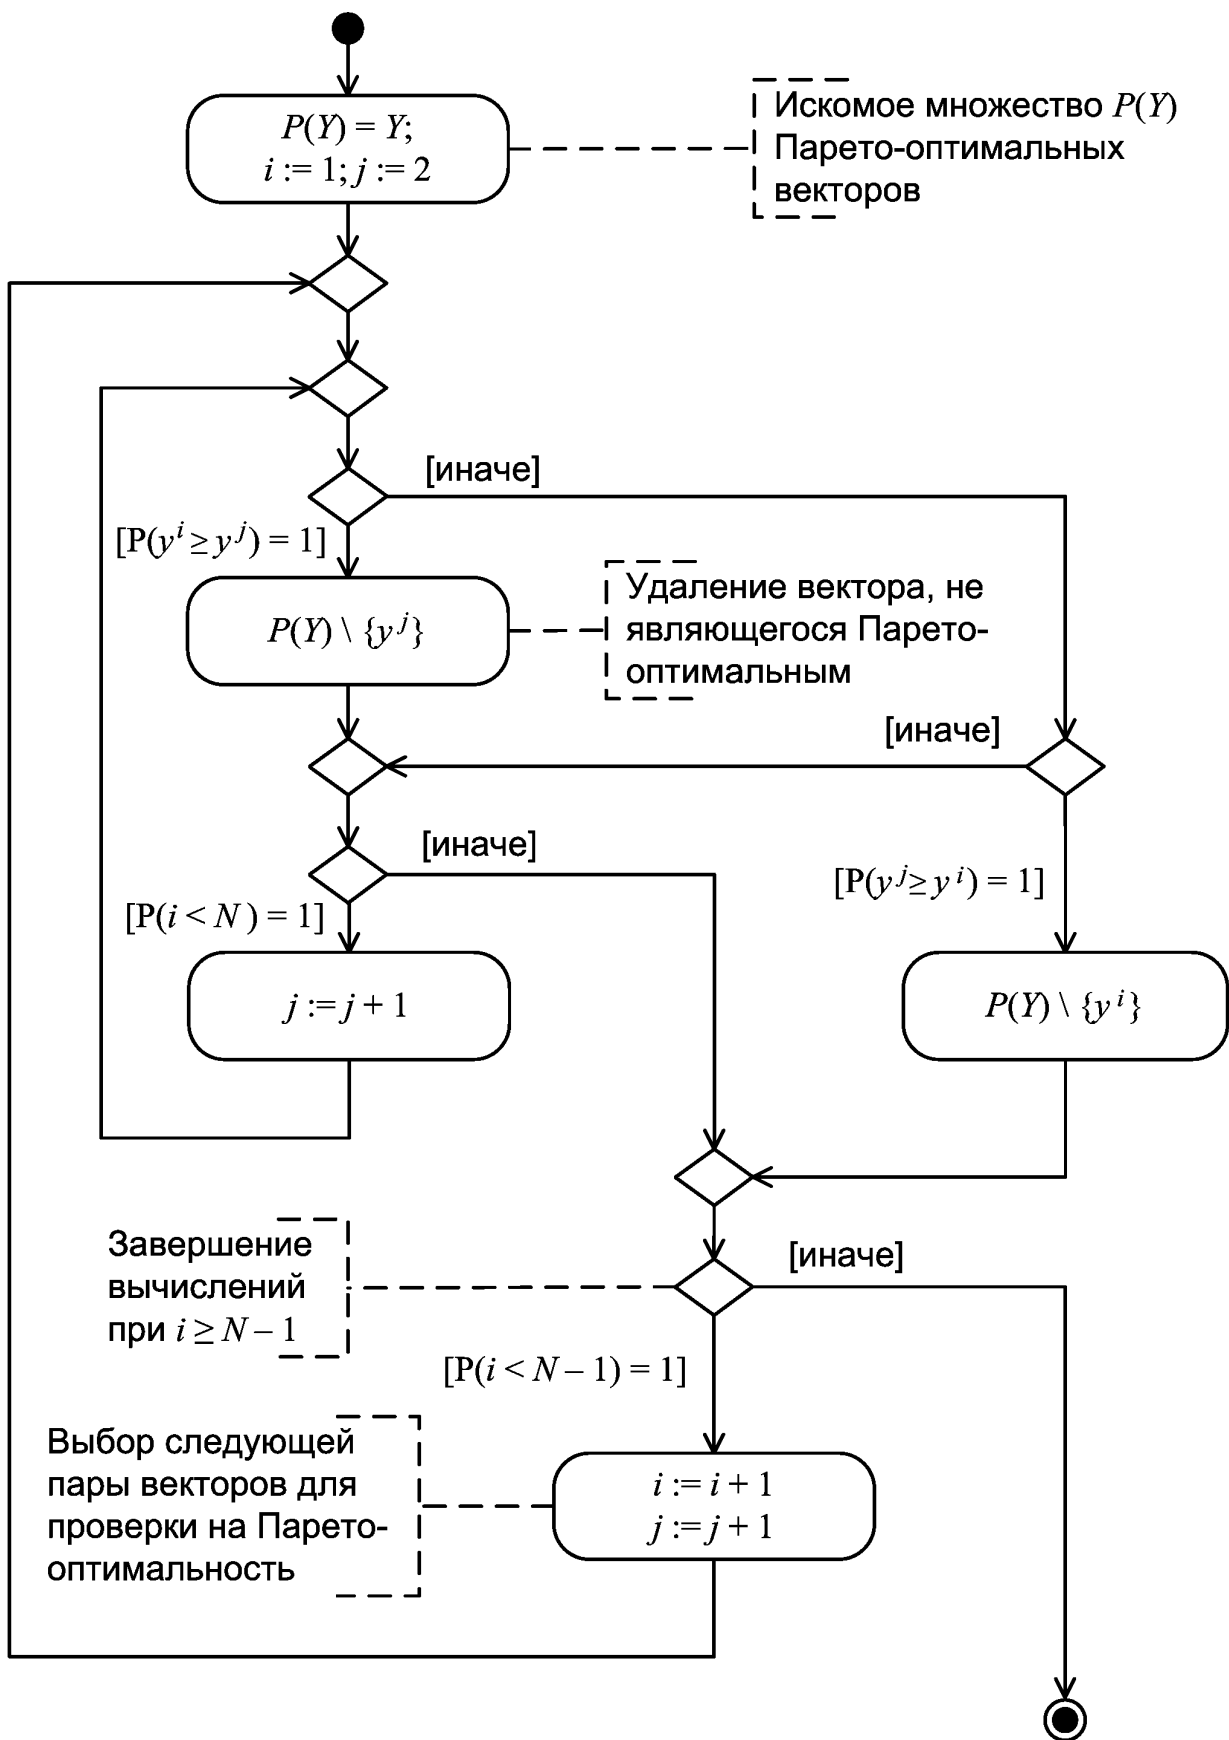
$P(Y) = Y;$
$i := 1; j := 2$

Искомое множество $P(Y)$ Парето-оптимальных векторов

[иначе]

$[P(y^i \geq y^j) = 1]$

$P(Y) \setminus \{y^j\}$

Удаление вектора, не являющегося Парето-оптимальным

[иначе]

[иначе]

$[P(i < N) = 1]$

$j := j + 1$

$[P(y^j \geq y^i) = 1]$

$P(Y) \setminus \{y^i\}$

Завершение вычислений при $i \geq N - 1$

[иначе]

$[P(i < N - 1) = 1]$

Выбор следующей пары векторов для проверки на Парето-оптимальность

$i := i + 1$
$j := j + 1$